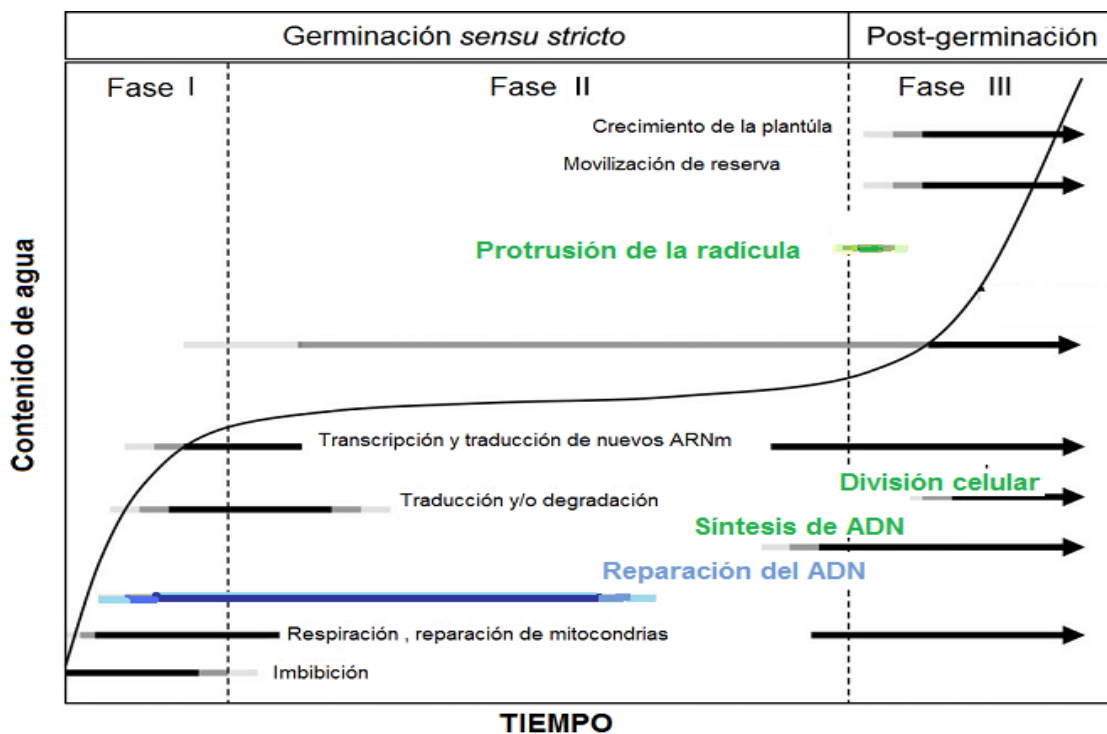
Germinación *sensu stricto*

Post-germinación

Fase I

Fase II

Fase III

Crecimiento de la plantúla

Movilización de reserva

Protrusión de la radícula

Contenido de agua

Transcripción y traducción de nuevos ARNm

División celular

Traducción y/o degradación

Síntesis de ADN

Reparación del ADN

Respiración , reparación de mitocondrias

Imbibición

TIEMPO